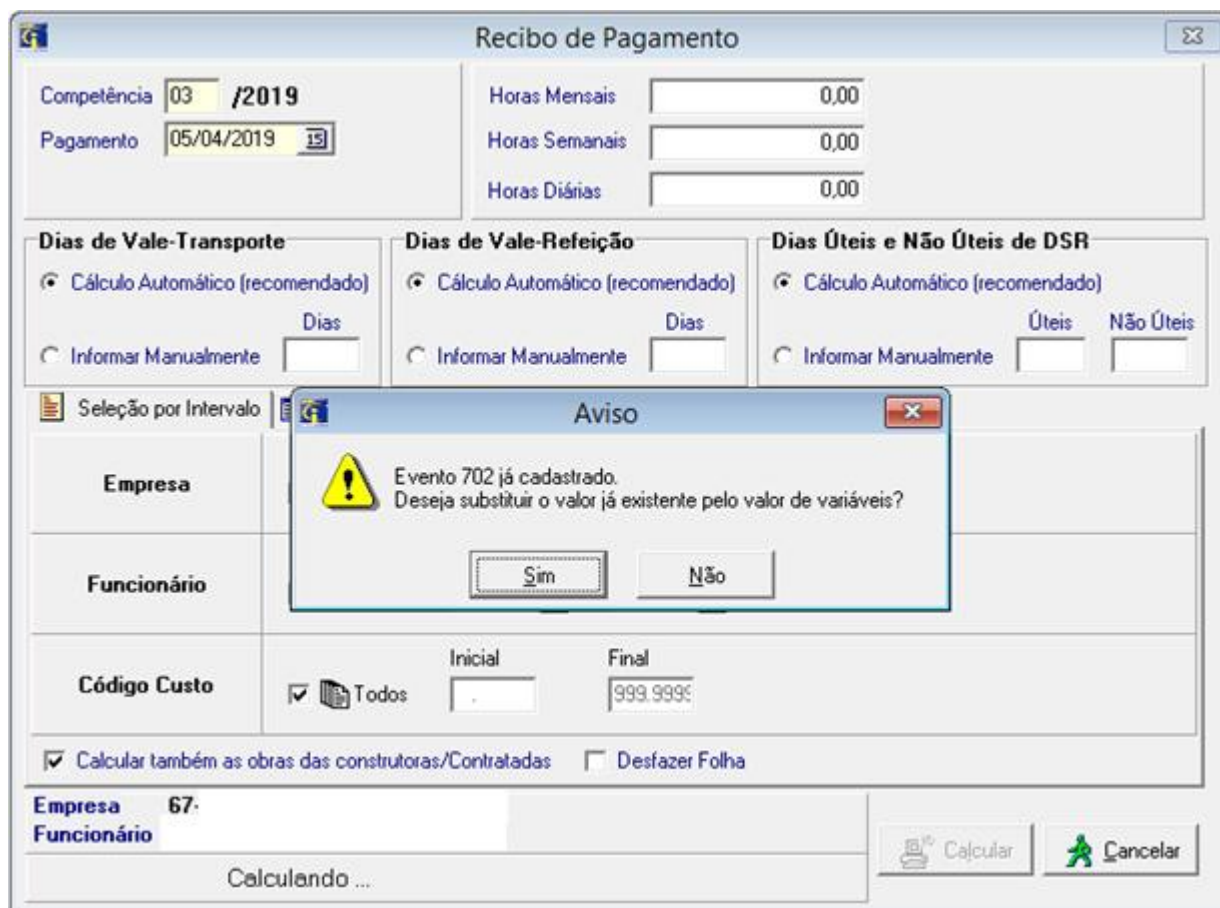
Recibo de Pagamento

Competência 03 /2019
Pagamento 05/04/2019

Horas Mensais 0,00
Horas Semanais 0,00
Horas Diárias 0,00

Dias de Vale-Transporte
Cálculo Automático (recomendado)
Dias
Informar Manualmente

Dias de Vale-Refeição
Cálculo Automático (recomendado)
Dias
Informar Manualmente

Dias Úteis e Não Úteis de DSR
Cálculo Automático (recomendado)
Úteis Não Úteis
Informar Manualmente

Seleção por Intervalo

Aviso

Evento 702 já cadastrado.
Deseja substituir o valor já existente pelo valor de variáveis?

Sim Não

Empresa

Funcionário

Código Custo
Todos
Inicial
Final
999.999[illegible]

Calcular também as obras das construtoras/Contratadas
Desfazer Folha

Empresa 67-
Funcionário

Calculando ...

Calcular
Cancelar